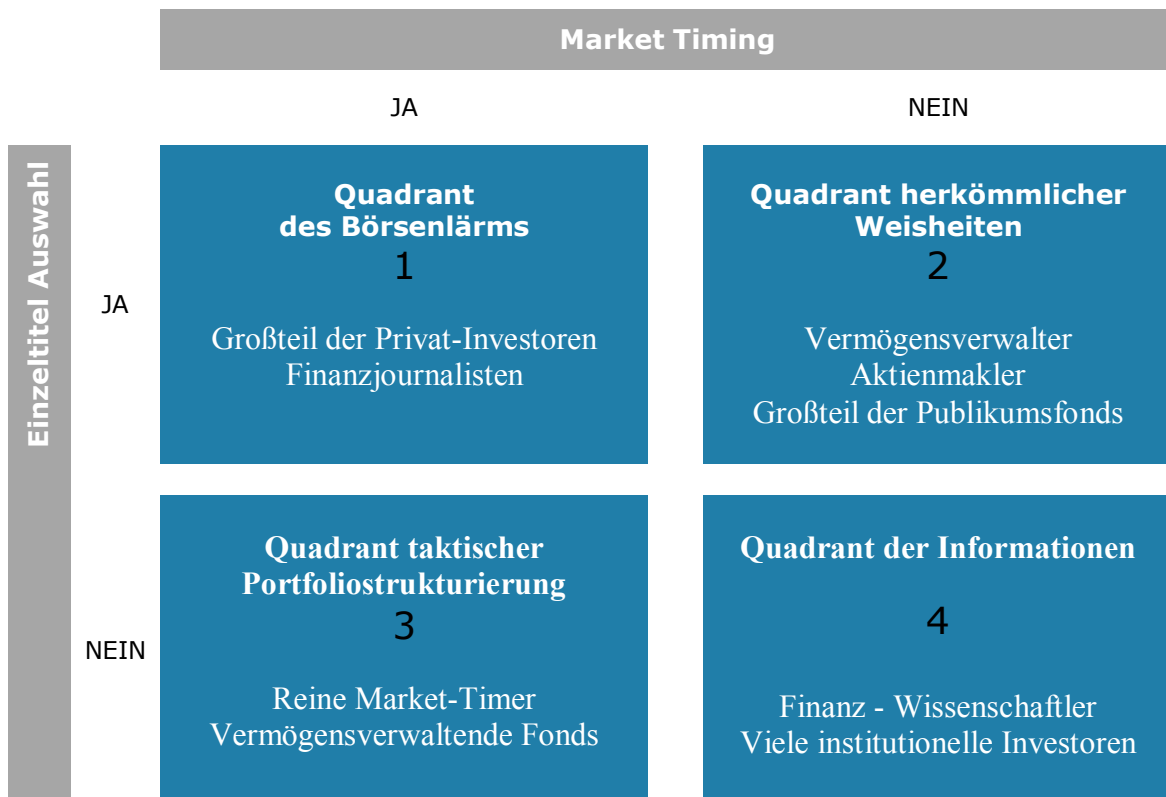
Market Timing

JA

NEIN

Einzeltitel Auswahl

JA

Quadrant des Börsenlärms
1
Großteil der Privat-Investoren
Finanzjournalisten

Quadrant herkömmlicher Weisheiten
2
Vermögensverwalter
Aktienmakler
Großteil der Publikumsfonds

NEIN

Quadrant taktischer Portfoliostrukturierung
3
Reine Market-Timer
Vermögensverwaltende Fonds

Quadrant der Informationen
4
Finanz - Wissenschaftler
Viele institutionelle Investoren